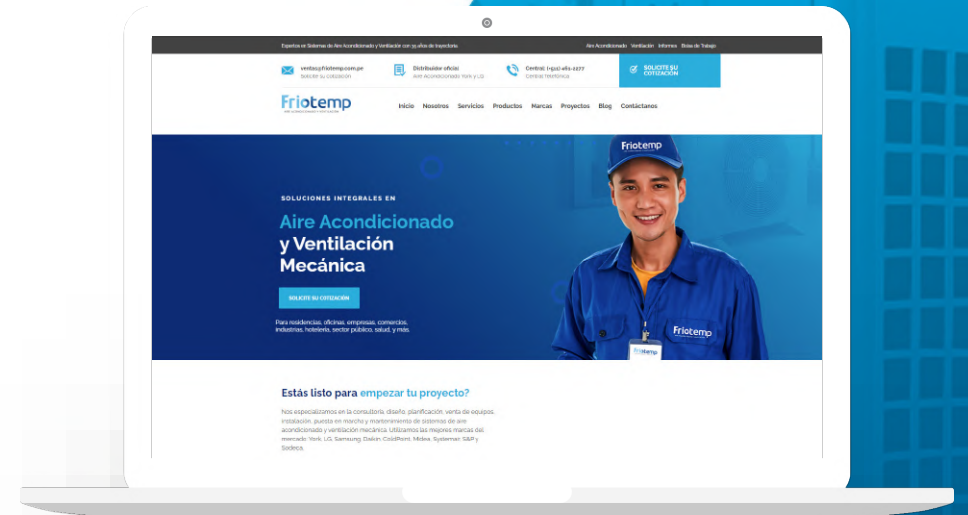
Expertos en Sistemas de Aire Acondicionado y Ventilación con 15 años de trayectoria.

Aire Acondicionado Ventilación Informes Bolsa de Trabajo

ventas@friotemp.com.pe
Solicite su cotización

Distribuidor oficial
Aire Acondicionado York y LG

Central: (+511) 461-1277
Central telefónica

SOLICITE SU COTIZACIÓN

Friotemp
AIRE ACONDICIONADO Y VENTILACIÓN

Inicio Nosotros Servicios Productos Marcas Proyectos Blog Contáctanos

SOLUCIONES INTEGRALES EN

Aire Acondicionado
y Ventilación
Mecánica

SOLICITE SU COTIZACIÓN

Para residencias, oficinas, empresas, comercios, industrias, hotelería, sector público, salud, y más.

Friotemp

Friotemp

Friotemp

Estás listo para empezar tu proyecto?

Nos especializamos en la consultoría, diseño, planificación, venta de equipos, instalación, puesta en marcha y mantenimiento de sistemas de aire acondicionado y ventilación mecánica. Utilizamos las mejores marcas del mercado: York, LG, Samsung, Daikin, ColdPoint, Midea, Systemair, S&P y Sodeca.